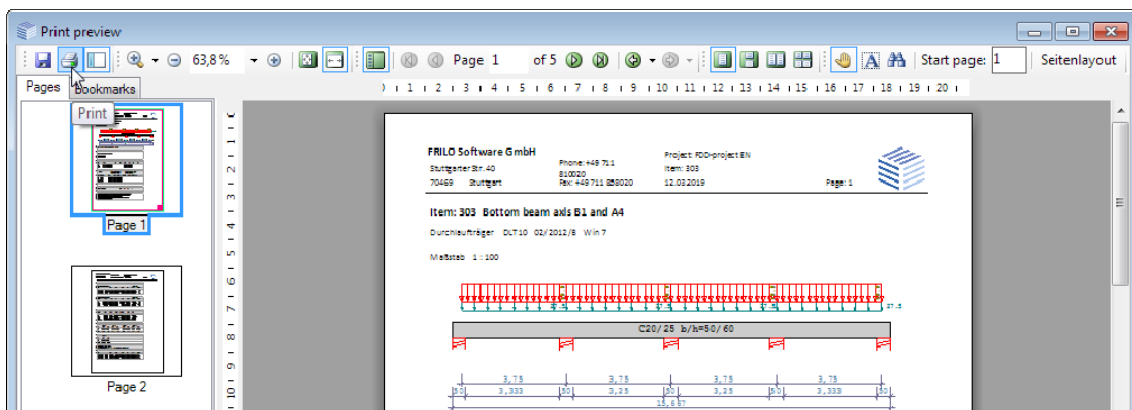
Print preview

63,8 % Page 1 of 5 Start page: 1 Seitenlayout

Pages Bookmarks

Print

1 2 3 4 5 6 7 8 9 10 11 12 13 14 15 16 17 18 19 20

Page 1

Page 2

FRILO Software GmbH
Stuttgarter Str. 40
70469 Stuttgart
Phone: +49 711 810020
Fax: +49 711 858020
Project: FDD-project EN
Item: 303
12.03.2019
Page: 1

Item: 303 Bottom beam axis B1 and A4

Durchlaufträger DLT10 02/2012/8 Win 7

Maßstab 1 : 100

C20/25 b/h=50/60

3,75 3,75 3,75 3,75
3,333 3,25 3,25 3,333
15,667